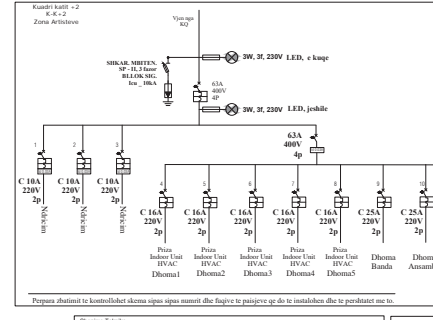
Kuadri kaltit +2
K-K+2
Zona Artisteve

Vjen nga
KQ

3W, 3f, 230V LED, e kuqe

SHKAR. MBITEN.
SP - II, 3 fazor
BLLOK SIG.
Icu _ 10kA

63A
400V
4P

3W, 3f, 230V LED, jeshile

63A
400V
4p

1
C 10A
220V
2p
Ndricim

2
C 10A
220V
2p
Ndricim

3
C 10A
220V
2p
Ndricim

4
C 16A
220V
2p
Priza
Indoor Unit
HVAC
Dhoma1

5
C 16A
220V
2p
Priza
Indoor Unit
HVAC
Dhoma2

6
C 16A
220V
2p
Priza
Indoor Unit
HVAC
Dhoma3

7
C 16A
220V
2p
Priza
Indoor Unit
HVAC
Dhoma4

8
C 16A
220V
2p
Priza
Indoor Unit
HVAC
Dhoma5

9
C 25A
220V
2p
Dhoma
Banda

10
C 25A
220V
2p
Dhom
Ansambl

Perpara zbatimit te kontrollohet skema sipas sipas numrit dhe fuqive te paisjeve qe do te instalohen dhe te pershtatet me to.